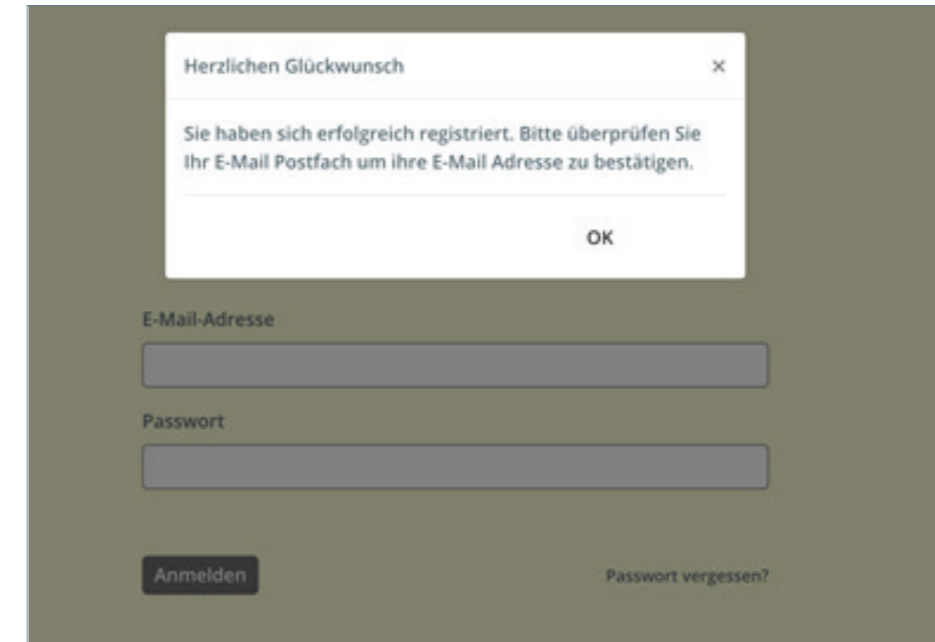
Herzlichen Glückwunsch

×

Sie haben sich erfolgreich registriert. Bitte überprüfen Sie Ihr E-Mail Postfach um ihre E-Mail Adresse zu bestätigen.

OK

E-Mail-Adresse

Passwort

Anmelden

Passwort vergessen?